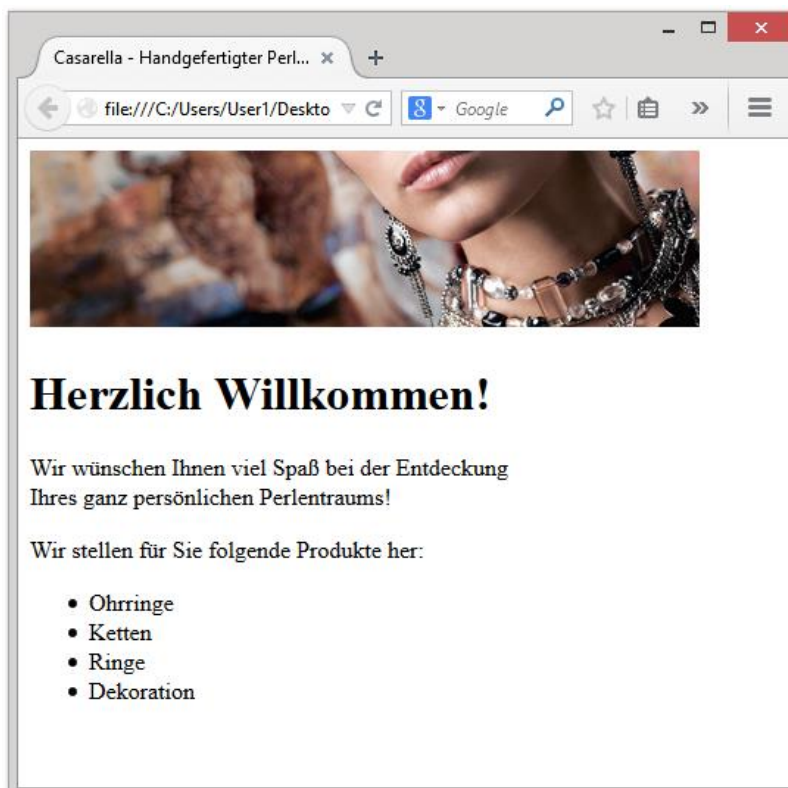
Casarella - Handgefertigter Perl... ×
+
file:///C:/Users/User1/Deskto
Google

# Herzlich Willkommen!

Wir wünschen Ihnen viel Spaß bei der Entdeckung Ihres ganz persönlichen Perlentraums!

Wir stellen für Sie folgende Produkte her:

- Ohrringe
- Ketten
- Ringe
- Dekoration